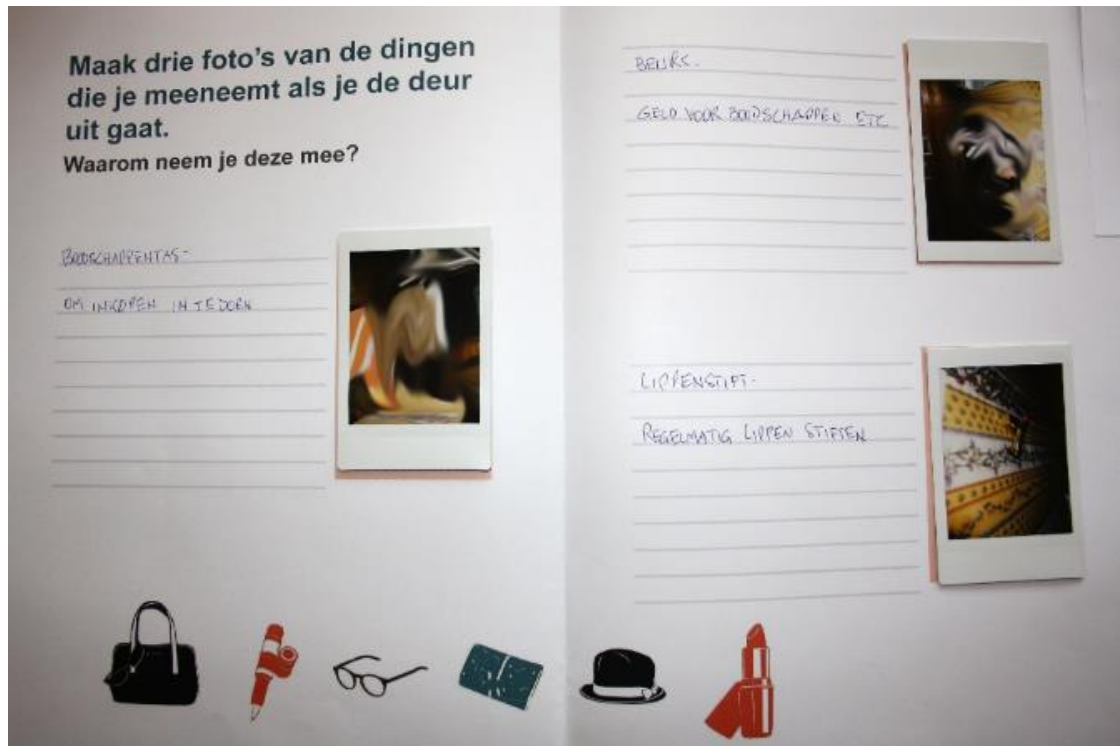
Maak drie foto's van de dingen die je meeneemt als je de deur uit gaat.
Waarom neem je deze mee?

BOODSCHAPPENTAS-
OM INKOPEN IN TE DOEN

BEURS.
GELD VOOR BOODSCHAPPEN ETC

LIPPENSTIFT-
REGELMATIG LIPPEN STIFTEN